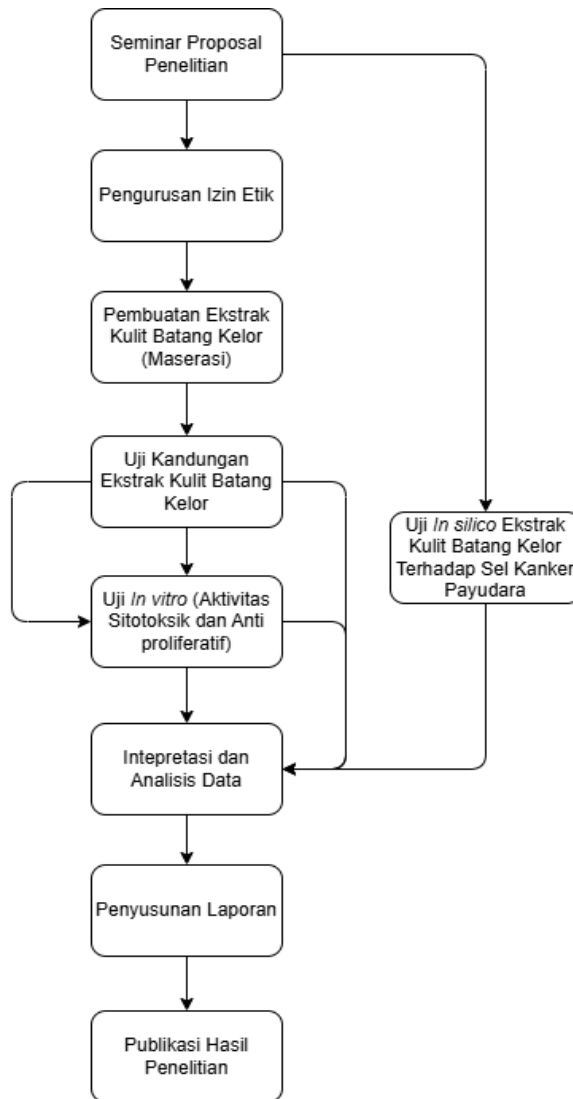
Seminar Proposal Penelitian

Pengurusan Izin Etik

Pembuatan Ekstrak Kulit Batang Kelor (Maserasi)

Uji Kandungan Ekstrak Kulit Batang Kelor

Uji In vitro (Aktivitas Sitotoksik dan Anti proliferatif)

Uji In silico Ekstrak Kulit Batang Kelor Terhadap Sel Kanker Payudara

Intepretasi dan Analisis Data

Penyusunan Laporan

Publikasi Hasil Penelitian